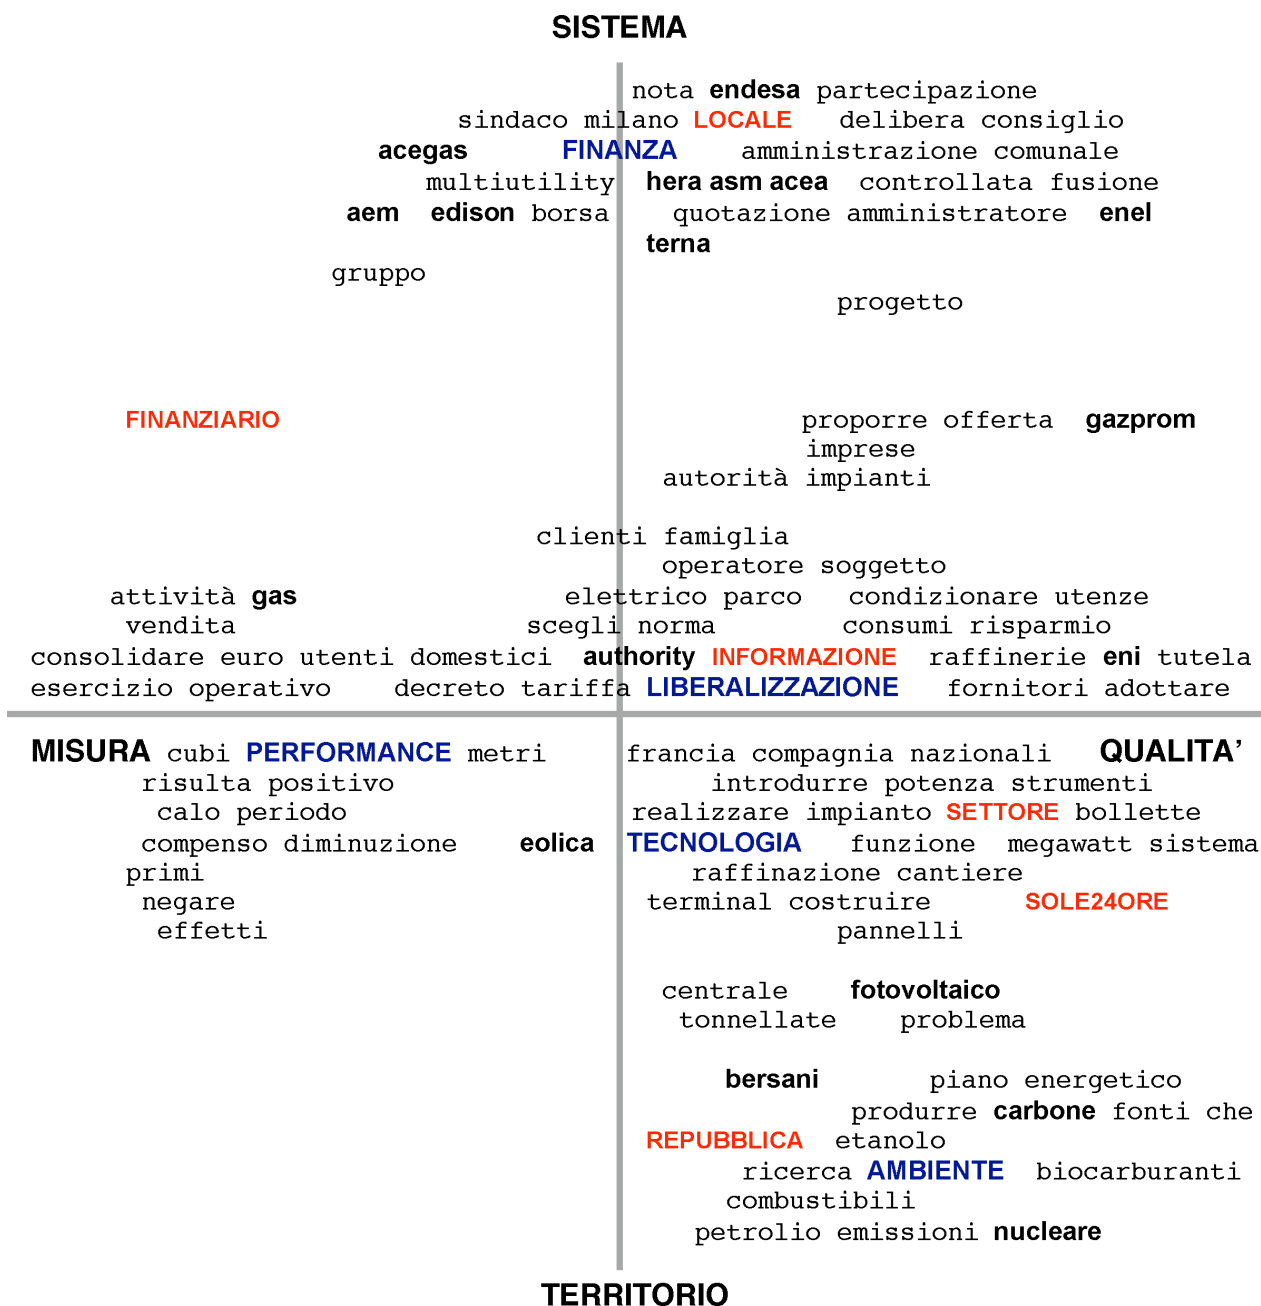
SISTEMA

nota endesa partecipazione
sindaco milano LOCALE delibera consiglio
acegas FINANZA amministrazione comunale
multiutility hera asm acea controllata fusione
aem edison borsa quotazione amministratore enel
terna
gruppo
progetto

FINANZIARIO

proporre offerta gazprom
imprese
autorità impianti

clienti famiglia
operatore soggetto
attività gas elettrico parco condizionare utenze
vendita scegli norma consumi risparmio
consolidare euro utenti domestici authority INFORMAZIONE raffinerie eni tutela
esercizio operativo decreto tariffa LIBERALIZZAZIONE fornitori adottare

MISURA cubi PERFORMANCE metri
risulta positivo
calo periodo
compenso diminuzione eolica
primi
negare
effetti

francia compagnia nazionali QUALITA'
introdurre potenza strumenti
realizzare impianto SETTORE bollette
TECNOLOGIA funzione megawatt sistema
raffinazione cantiere
terminal costruire SOLE24ORE
pannelli

centrale fotovoltaico
tonnellate problema

bersani piano energetico
produrre carbone fonti che
REPUBBLICA etanolo
ricerca AMBIENTE biocarburanti
combustibili
petrolio emissioni nucleare

TERRITORIO